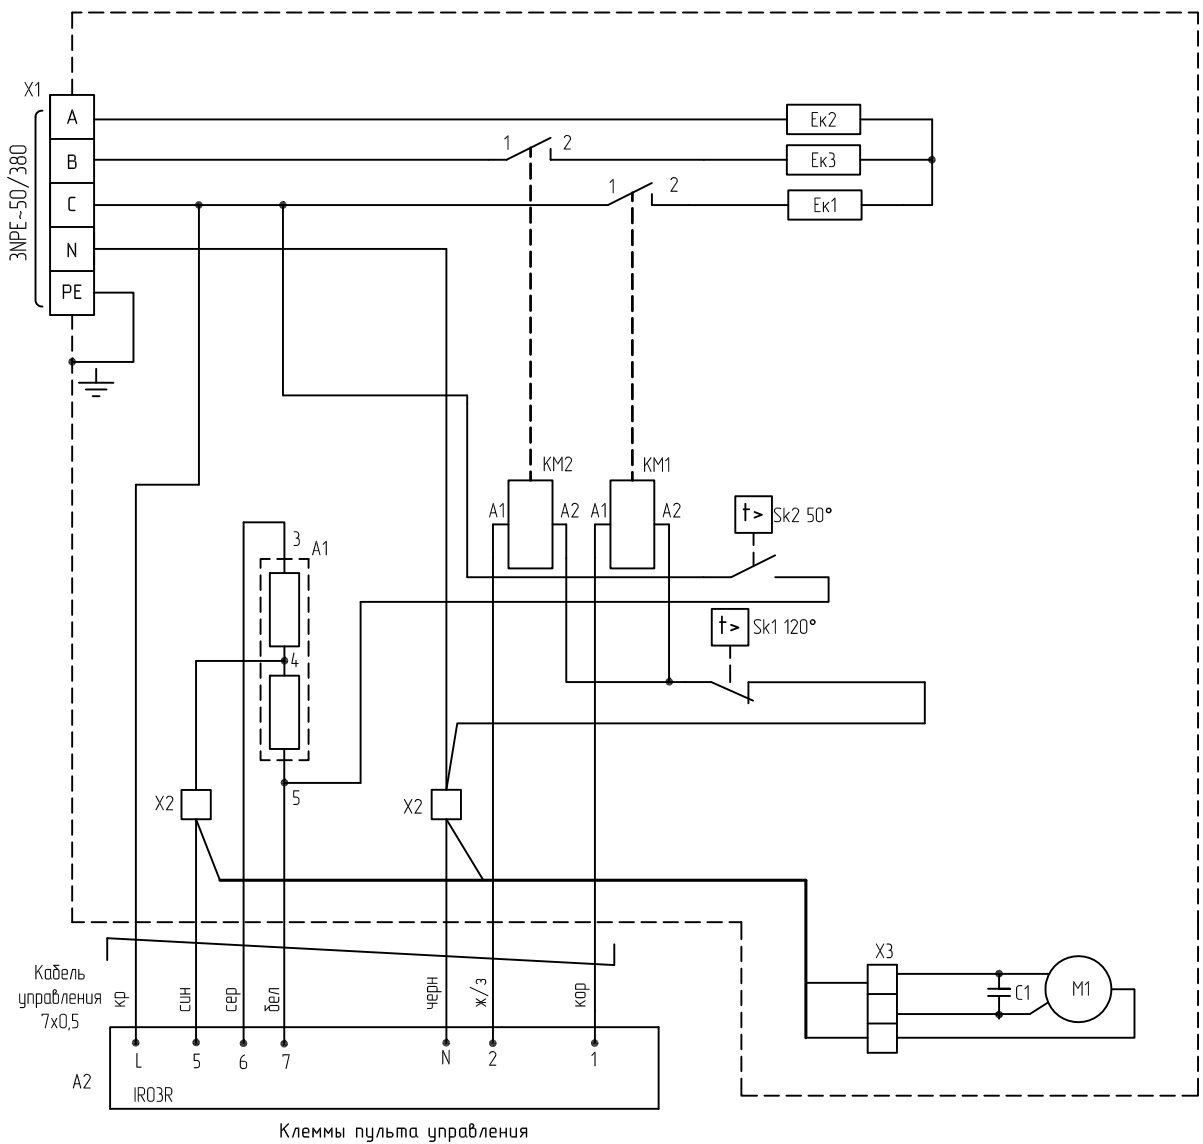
X1
3NPE~50/380
A
B
C
N
PE
Eк2
Eк3
Eк1
1
2
1
2
KM2
KM1
A1
A2
A1
A2
Sk2 50°
Sk1 120°
3
A1
4
5
X2
X2
X3
C1
M1
Кабель управления 7х0,5
кр
син
сер
бел
черн
ж/з
кор
L
5
6
7
N
2
1
A2
IR03R
Клеммы пульта управления